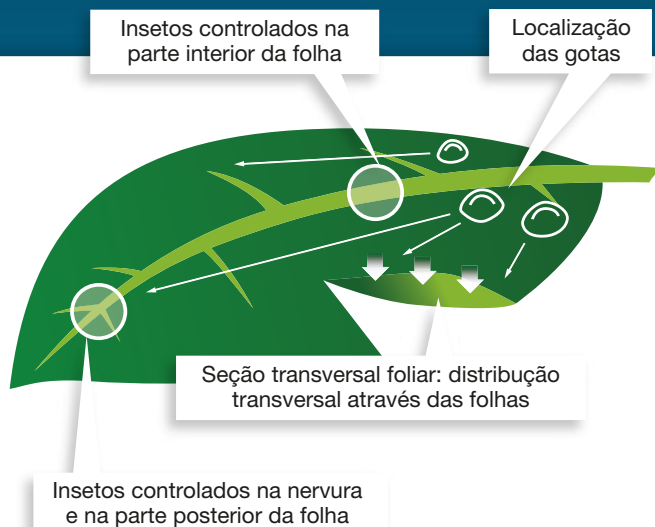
Insetos controlados na parte interior da folha

Localização das gotas

Seção transversal foliar: distribução transversal através das folhas

Insetos controlados na nervura e na parte posterior da folha